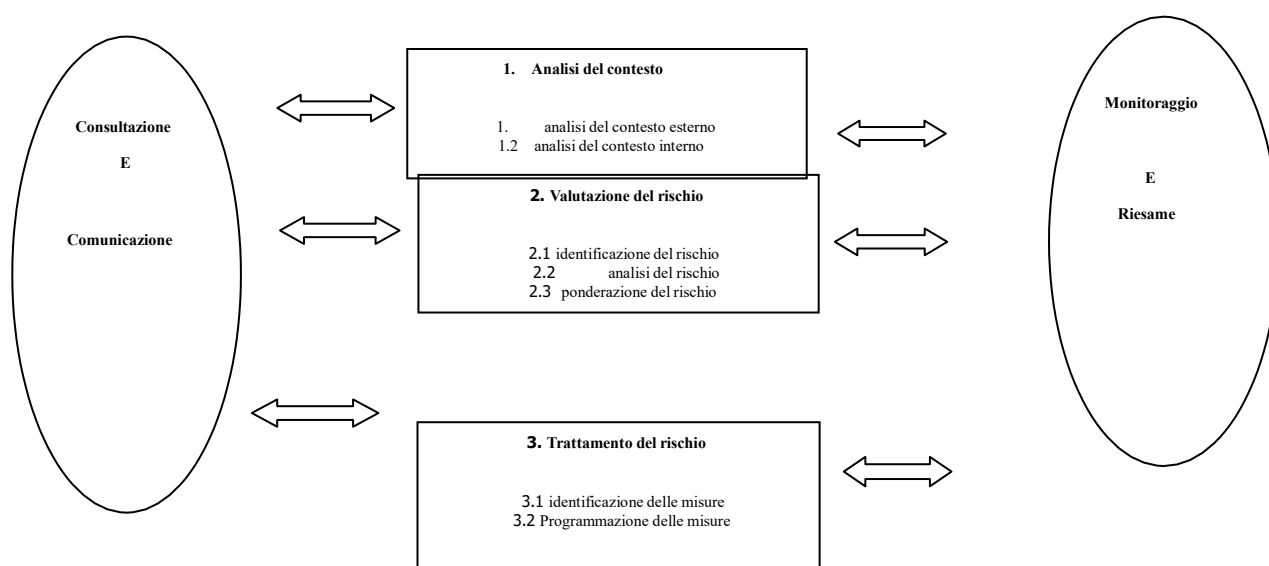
Consultazione

E

Comunicazione

1. Analisi del contesto

1. analisi del contesto esterno
1.2 analisi del contesto interno

2. Valutazione del rischio

2.1 identificazione del rischio
2.2 analisi del rischio
2.3 ponderazione del rischio

3. Trattamento del rischio

3.1 identificazione delle misure
3.2 Programmazione delle misure

Monitoraggio

E

Riesame